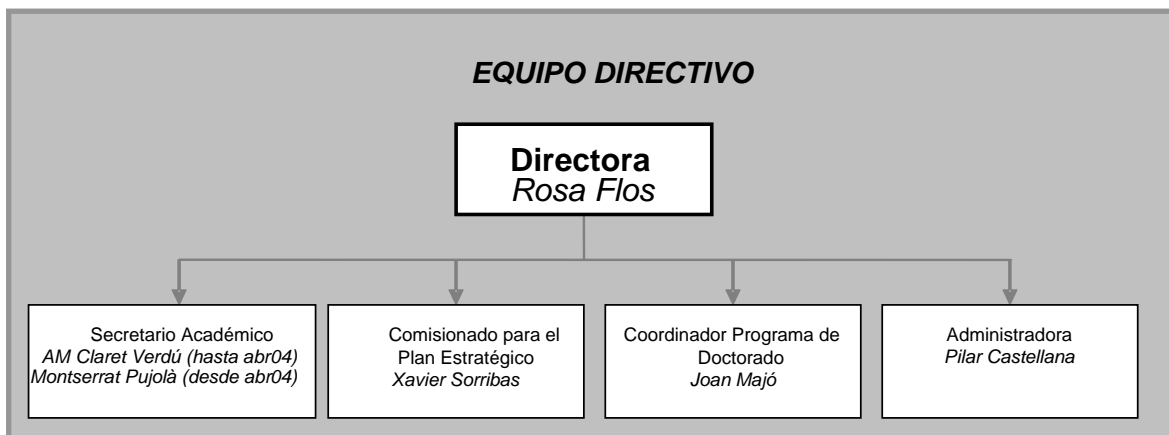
EQUIPO DIRECTIVO

Directora
Rosa Flos

Secretario Académico
AM Claret Verdú (hasta abr04)
Montserrat Pujolà (desde abr04)

Comisionado para el Plan Estratégico
Xavier Sorribas

Coordinador Programa de Doctorado
Joan Majó

Administradora
Pilar Castellana